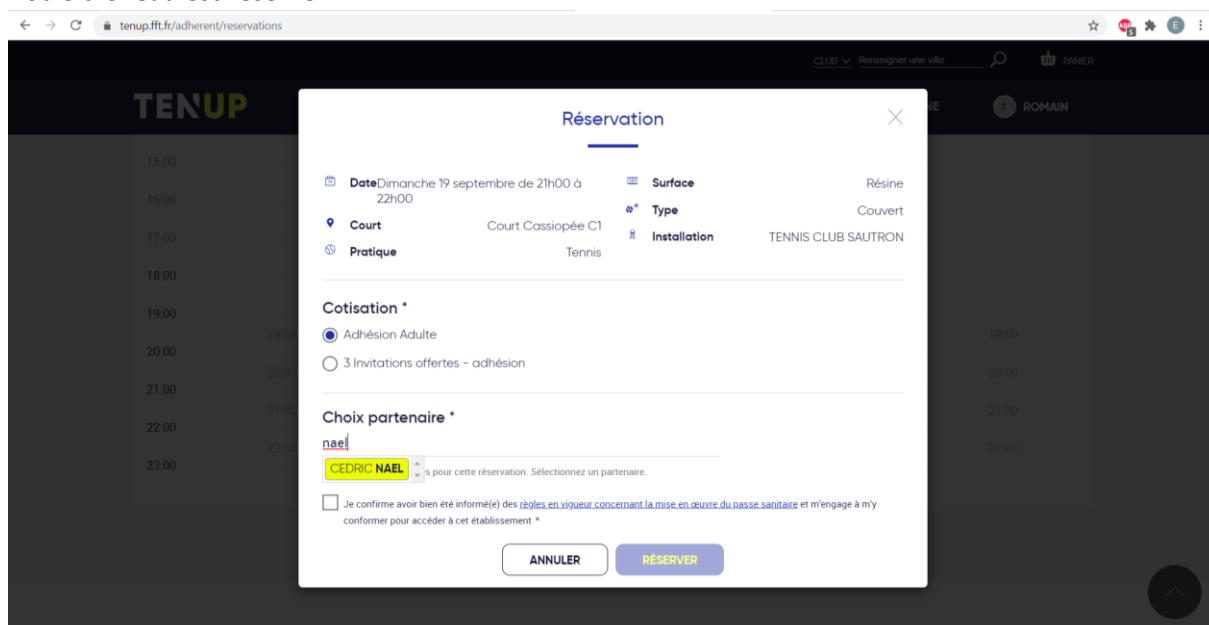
tenup.fft.fr/adherent/reservations

CLUB Renseigner une ville PANIER

TENUP ROMAIN

15:00
16:00
17:00
18:00
19:00
20:00
21:00
22:00
23:00

Réservation

Date Dimanche 19 septembre de 21h00 à 22h00
Court Court Cassiopée C1
Pratique Tennis
Surface Résine
Type Couvert
Installation TENNIS CLUB SAUTRON

Cotisation *
Adhésion Adulte
3 Invitations offertes - adhésion

Choix partenaire *
nael
CEDRIC NAEL s pour cette réservation. Sélectionnez un partenaire.

Je confirme avoir bien été informé(e) des règles en vigueur concernant la mise en œuvre du passe sanitaire et m'engage à m'y conformer pour accéder à cet établissement *

ANNULER RÉSERVER